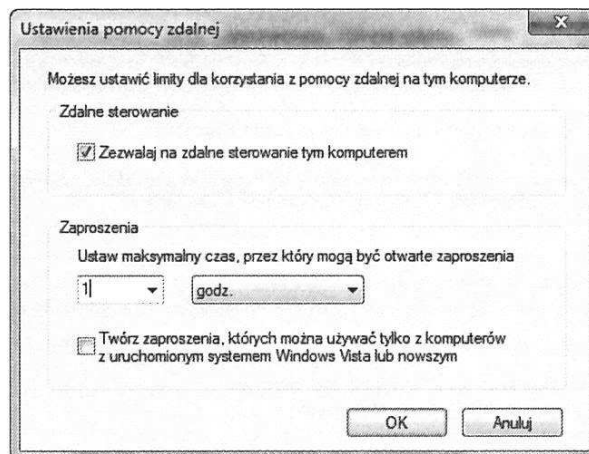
Ustawienia pomocy zdalnej

Możesz ustawić limity dla korzystania z pomocy zdalnej na tym komputerze.

Zdalne sterowanie

Zezwalaj na zdalne sterowanie tym komputerem

Zaproszenia

Ustaw maksymalny czas, przez który mogą być otwarte zaproszenia

1

godz.

Twórz zaproszenia, których można używać tylko z komputerów z uruchomionym systemem Windows Vista lub nowszym

OK

Anuluj